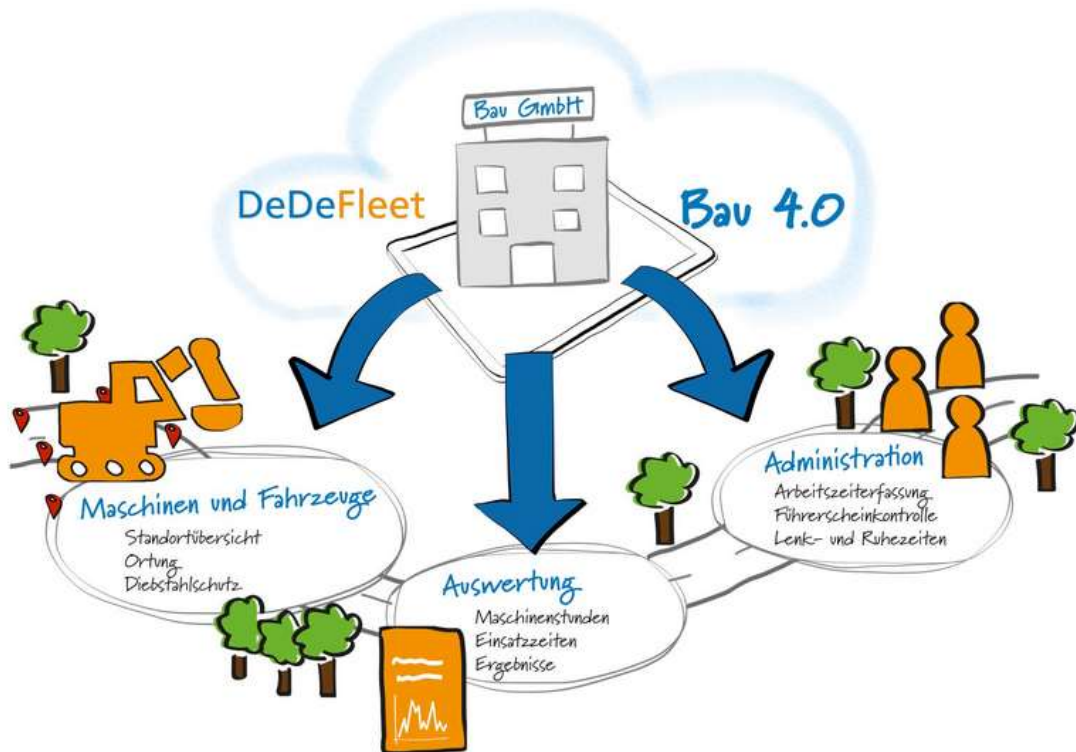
Bau GmbH

DeDeFleet

Bau 4.0

Maschinen und Fahrzeuge
Standortübersicht
Ortung
Diebstahlschutz

Auswertung
Maschinenstunden
Einsatzzeiten
Ergebnisse

Administration
Arbeitszeiterfassung
Führerscheinkontrolle
Lenk- und Ruhezeiten